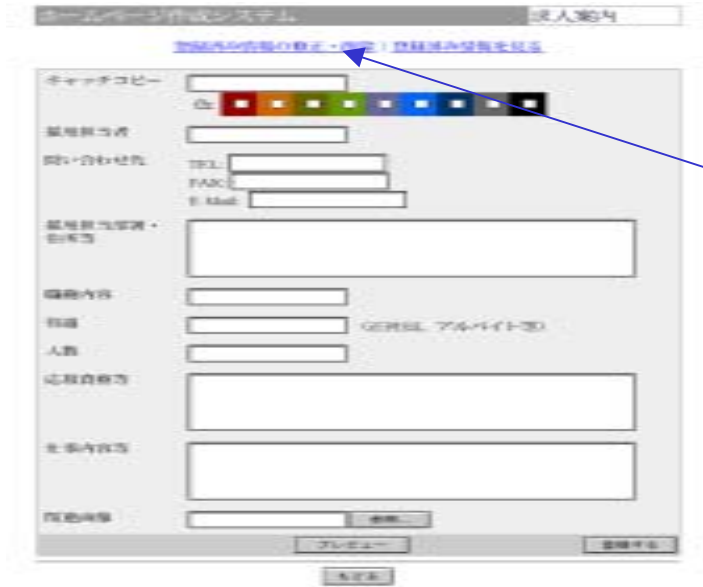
ホームページ作成システム　求人案内

登録済の情報の修正・削除 | 登録済み情報を見る

キャッチコピー
色
採用担当者
問い合わせ先
TEL
FAX
E-Mail
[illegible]
職種内容
待遇
(正社員、アルバイト等)
人数
応募資格等
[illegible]
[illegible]
参照...
プレビュー
登録する
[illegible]